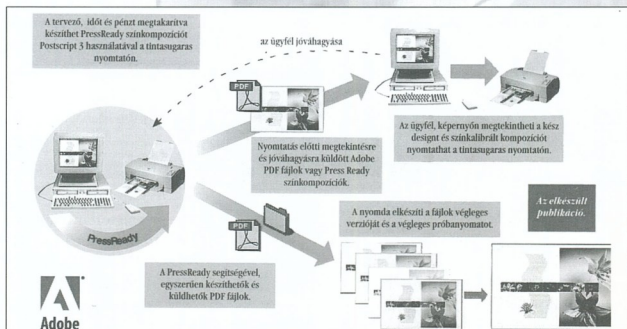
A tervező, időt és pénzt megtakarítva készíthet PressReady színkompozíciót Postscript 3 használatával a tintasugaras nyomtatón.

az ügyfél jóváhagyása

PDF

Az ügyfél, képernyőn megtekintheti a kész designt és színkalibrált kompozíciót nyomtathat a tintasugaras nyomtatón.

Nyomtatás előtti megtekintésre és jóváhagyásra küldött Adobe PDF fájlok vagy Press Ready színkompozíciók.

PressReady

A nyomda elkészíti a fájlok végleges verzióját és a végleges próbanyomatot.

Az elkészült publikáció.

PDF

A PressReady segítségével, egyszerűen készíthetők és küldhetők PDF fájlok.

Adobe